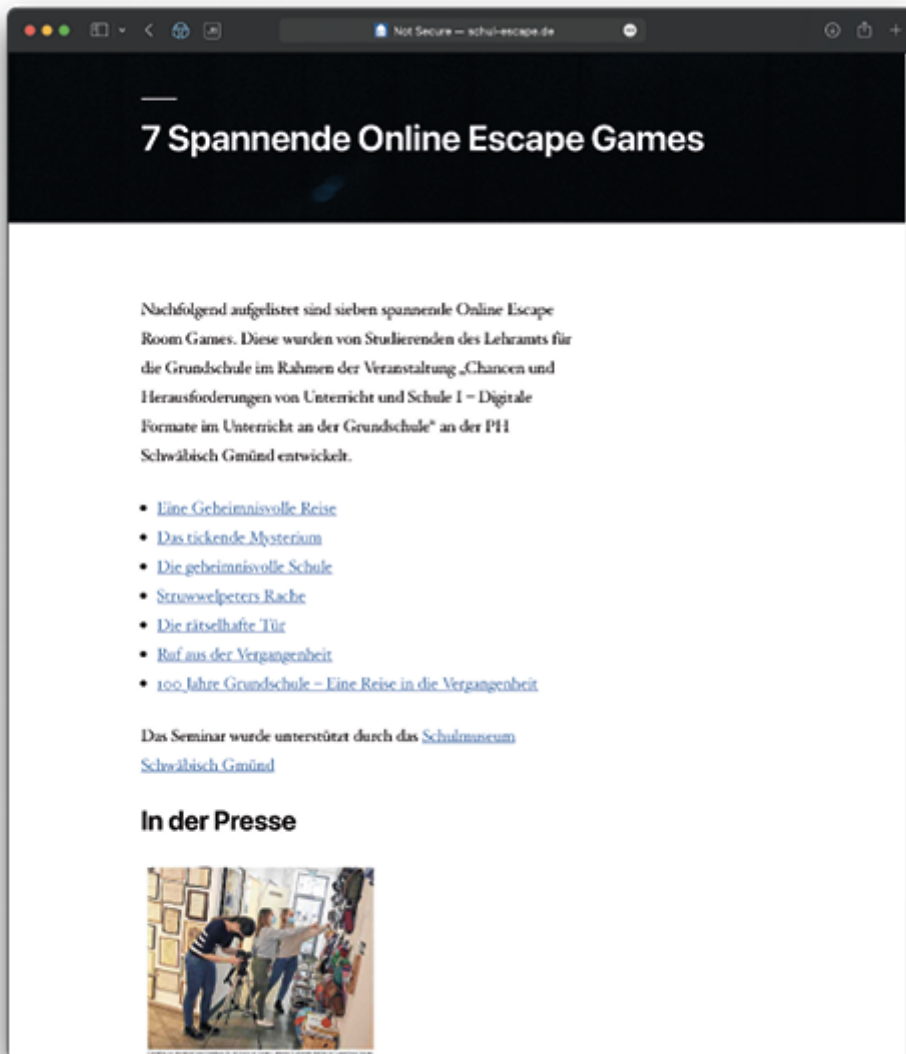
Not Secure — schul-escape.de

7 Spannende Online Escape Games

Nachfolgend aufgelistet sind sieben spannende Online Escape Room Games. Diese wurden von Studierenden des Lehramts für die Grundschule im Rahmen der Veranstaltung „Chancen und Herausforderungen von Unterricht und Schule I – Digitale Formate im Unterricht an der Grundschule" an der PH Schwäbisch Gmünd entwickelt.

- Eine Geheimnisvolle Reise
- Das tickende Mysterium
- Die geheimnisvolle Schule
- Struwwelpeters Rache
- Die rätselhafte Tür
- Ruf aus der Vergangenheit
- 100 Jahre Grundschule – Eine Reise in die Vergangenheit

Das Seminar wurde unterstützt durch das Schulmuseum Schwäbisch Gmünd

In der Presse

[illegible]